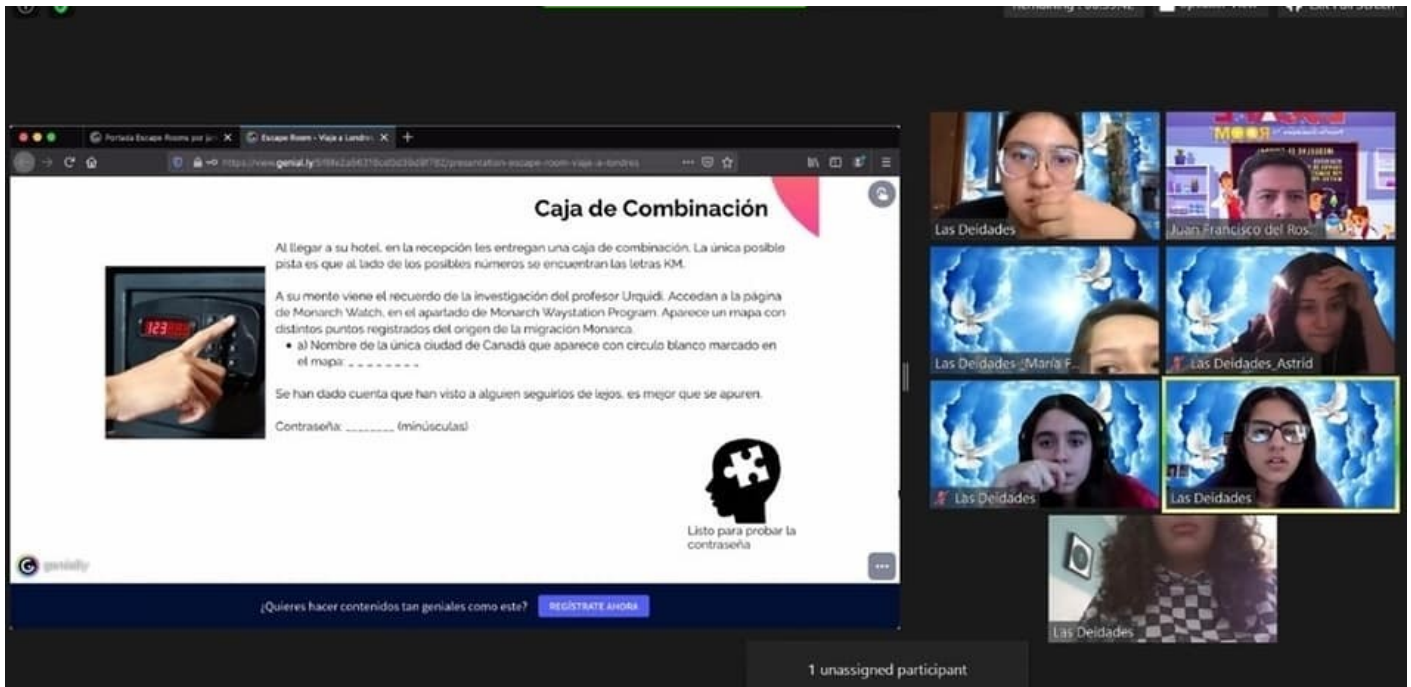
Portada Escape Rooms por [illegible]
Escape Room - Viaje a Londres
https://view.genial.ly/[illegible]/presentation-escape-room-viaje-a-londres

Caja de Combinación

123

Al llegar a su hotel, en la recepción les entregan una caja de combinación. La única posible pista es que al lado de los posibles números se encuentran las letras KM.

A su mente viene el recuerdo de la investigación del profesor Urquidi. Accedan a la página de Monarch Watch, en el apartado de Monarch Waystation Program. Aparece un mapa con distintos puntos registrados del origen de la migración Monarca.

• a) Nombre de la única ciudad de Canadá que aparece con circulo blanco marcado en el mapa: _ _ _ _ _ _ _ _

Se han dado cuenta que han visto a alguien seguirlos de lejos, es mejor que se apuren.

Contraseña: ________ (minúsculas)

Listo para probar la contraseña

genially

¿Quieres hacer contenidos tan geniales como este? REGÍSTRATE AHORA

Las Deidades
Juan Francisco del Ros...
Las Deidades_María F...
Las Deidades_Astrid
Las Deidades
Las Deidades
Las Deidades

1 unassigned participant